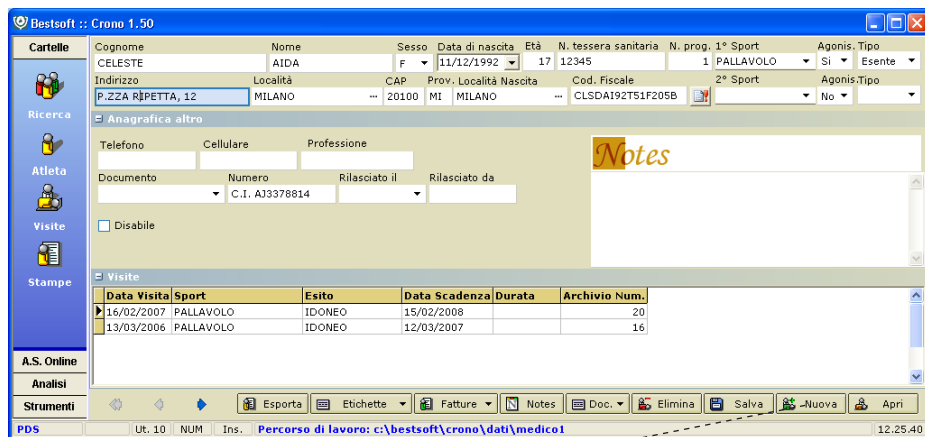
Bestsoft :: Crono 1.50

Cartelle

Ricerca

Atleta

Visite

Stampe

Cognome
CELESTE
Nome
AIDA
Sesso
F
Data di nascita
11/12/1992
Età
17
N. tessera sanitaria
12345
N. prog.
1
1° Sport
PALLAVOLO
Agonis.
Si
Tipo
Esente

Indirizzo
P.ZZA RIPETTA, 12
Località
MILANO
CAP
20100
Prov.
MI
Località Nascita
MILANO
Cod. Fiscale
CLSDAI92T51F205B
2° Sport
Agonis.
No
Tipo

Anagrafica altro

Telefono
Cellulare
Professione
Documento
Numero
C.I. AJ3378814
Rilasciato il
Rilasciato da
Disabile

Notes

Visite

| Data Visita | Sport | Esito | Data Scadenza | Durata | Archivio Num. |
|---|---|---|---|---|---|
| 16/02/2007 | PALLAVOLO | IDONEO | 15/02/2008 | | 20 |
| 13/03/2006 | PALLAVOLO | IDONEO | 12/03/2007 | | 16 |

A.S. Online
Analisi
Strumenti

Esporta
Etichette
Fatture
Notes
Doc.
Elimina
Salva
Nuova
Apri

PDS
Ut. 10
NUM
Ins.
Percorso di lavoro: c:\bestsoft\crono\dati\medico1
12.25.40